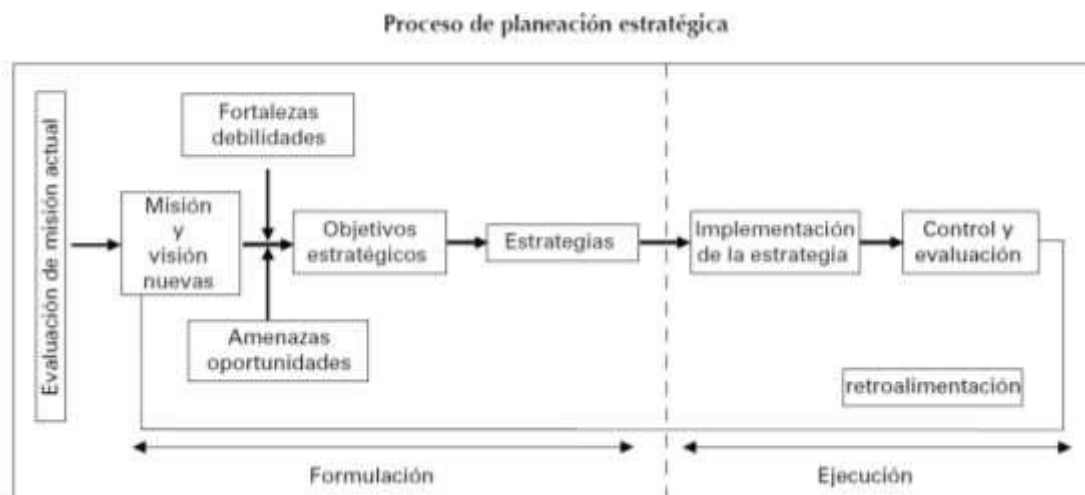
Proceso de planeación estratégica

Evaluación de misión actual

Fortalezas debilidades

Misión y visión nuevas

Objetivos estratégicos

Estrategias

Implementación de la estrategia

Control y evaluación

Amenazas oportunidades

retroalimentación

Formulación

Ejecución